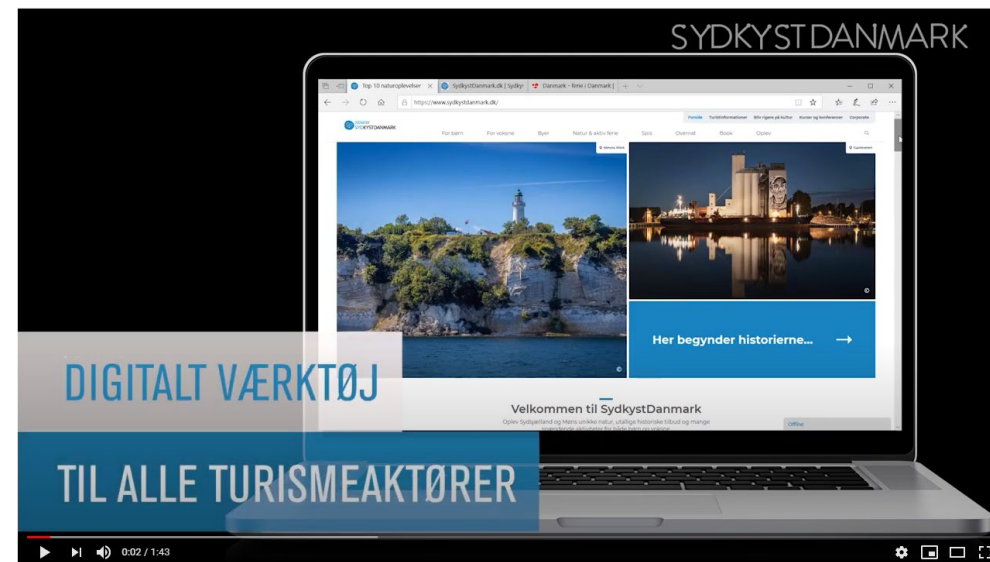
SYDKYSTDANMARK

Top 10 naturoplevelser
SydkystDanmark.dk | Sydkyst
Danmark - New | Danmark |
https://www.sydkystdanmark.dk/

Forside Turistinformationer Ikke-ligere på kultur Kurser og konferencer Corporate

SYDKYSTDANMARK

For børn For voksne Byer Natur & aktiv ferie Spis Overnat Book Oplev

Her begynder historierne... →

Velkommen til SydkystDanmark
Oplev Sydsjælland og Møns unikke natur, utallige historiske tilbud og mange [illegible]

Offline

DIGITALT VÆRKTØJ

TIL ALLE TURISMEAKTØRER

0:02 / 1:43